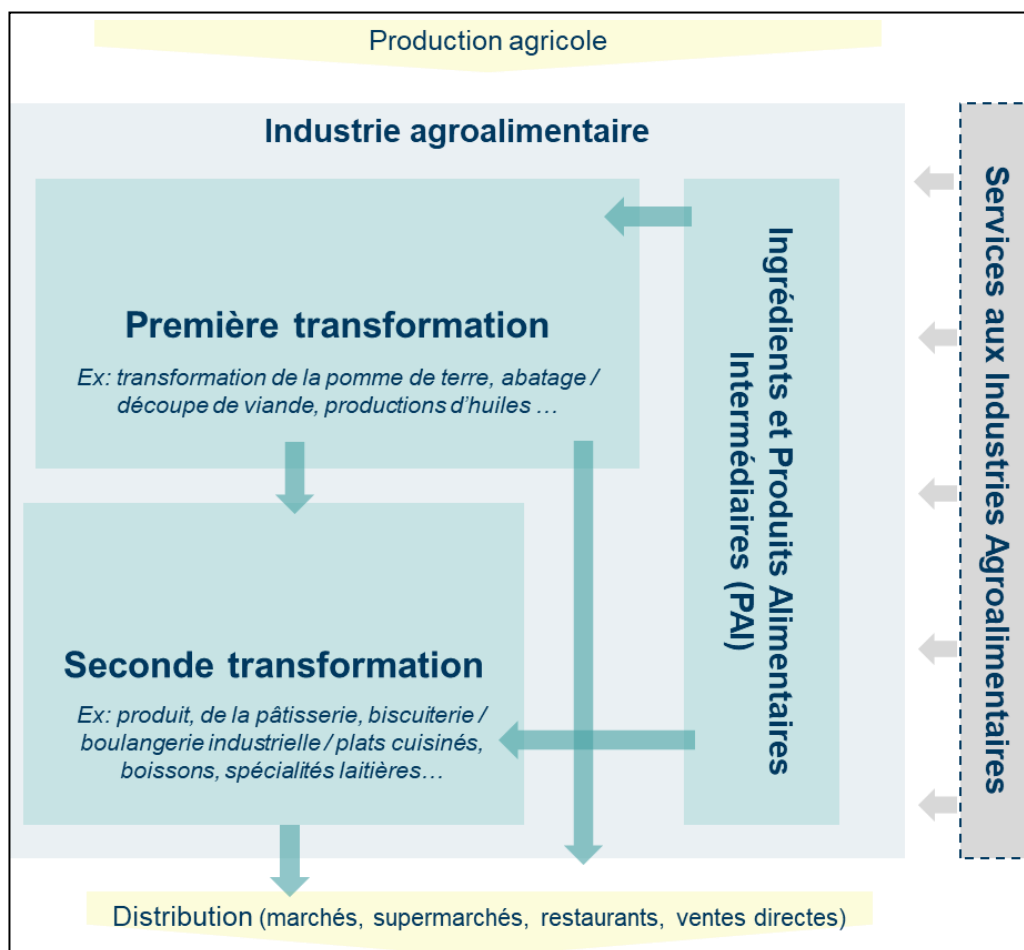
Production agricole

Industrie agroalimentaire

Première transformation

Ex: transformation de la pomme de terre, abatage / découpe de viande, productions d'huiles …

Seconde transformation

Ex: produit, de la pâtisserie, biscuiterie / boulangerie industrielle / plats cuisinés, boissons, spécialités laitières…

Ingrédients et Produits Alimentaires Intermédiaires (PAI)

Services aux Industries Agroalimentaires

Distribution (marchés, supermarchés, restaurants, ventes directes)